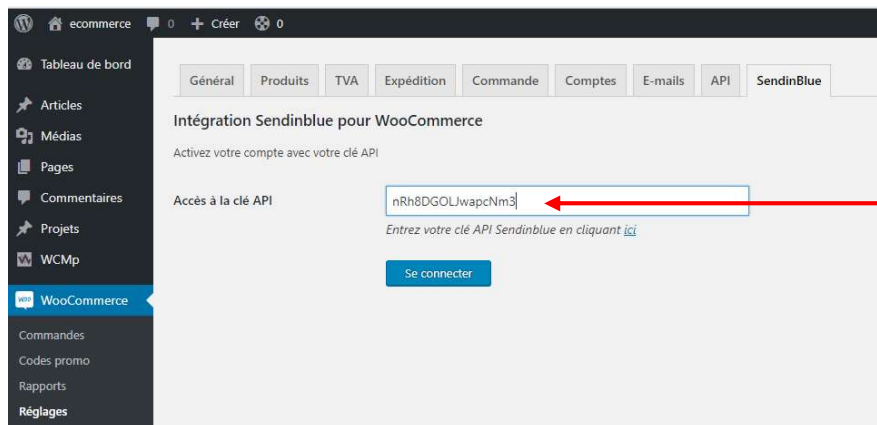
ecommerce 0 + Créer 0

Tableau de bord
Articles
Médias
Pages
Commentaires
Projets
WCMp
WooCommerce
Commandes
Codes promo
Rapports
Réglages

Général | Produits | TVA | Expédition | Commande | Comptes | E-mails | API | SendinBlue

Intégration Sendinblue pour WooCommerce

Activez votre compte avec votre clé API

Accès à la clé API nRh8DGOLJwapcNm3

Entrez votre clé API Sendinblue en cliquant ici

Se connecter